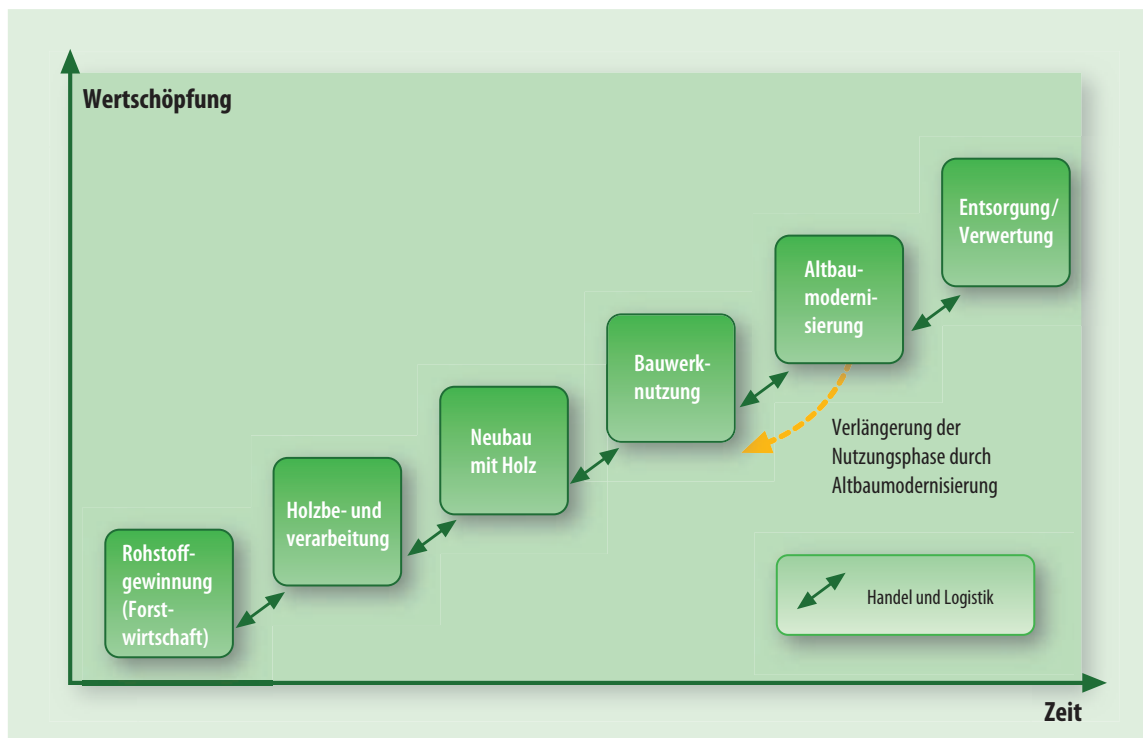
Wertschöpfung

Rohstoffgewinnung (Forstwirtschaft)

Holzbe- und verarbeitung

Neubau mit Holz

Bauwerknutzung

Altbaumodernisierung

Entsorgung/ Verwertung

Verlängerung der Nutzungsphase durch Altbaumodernisierung

Handel und Logistik

Zeit